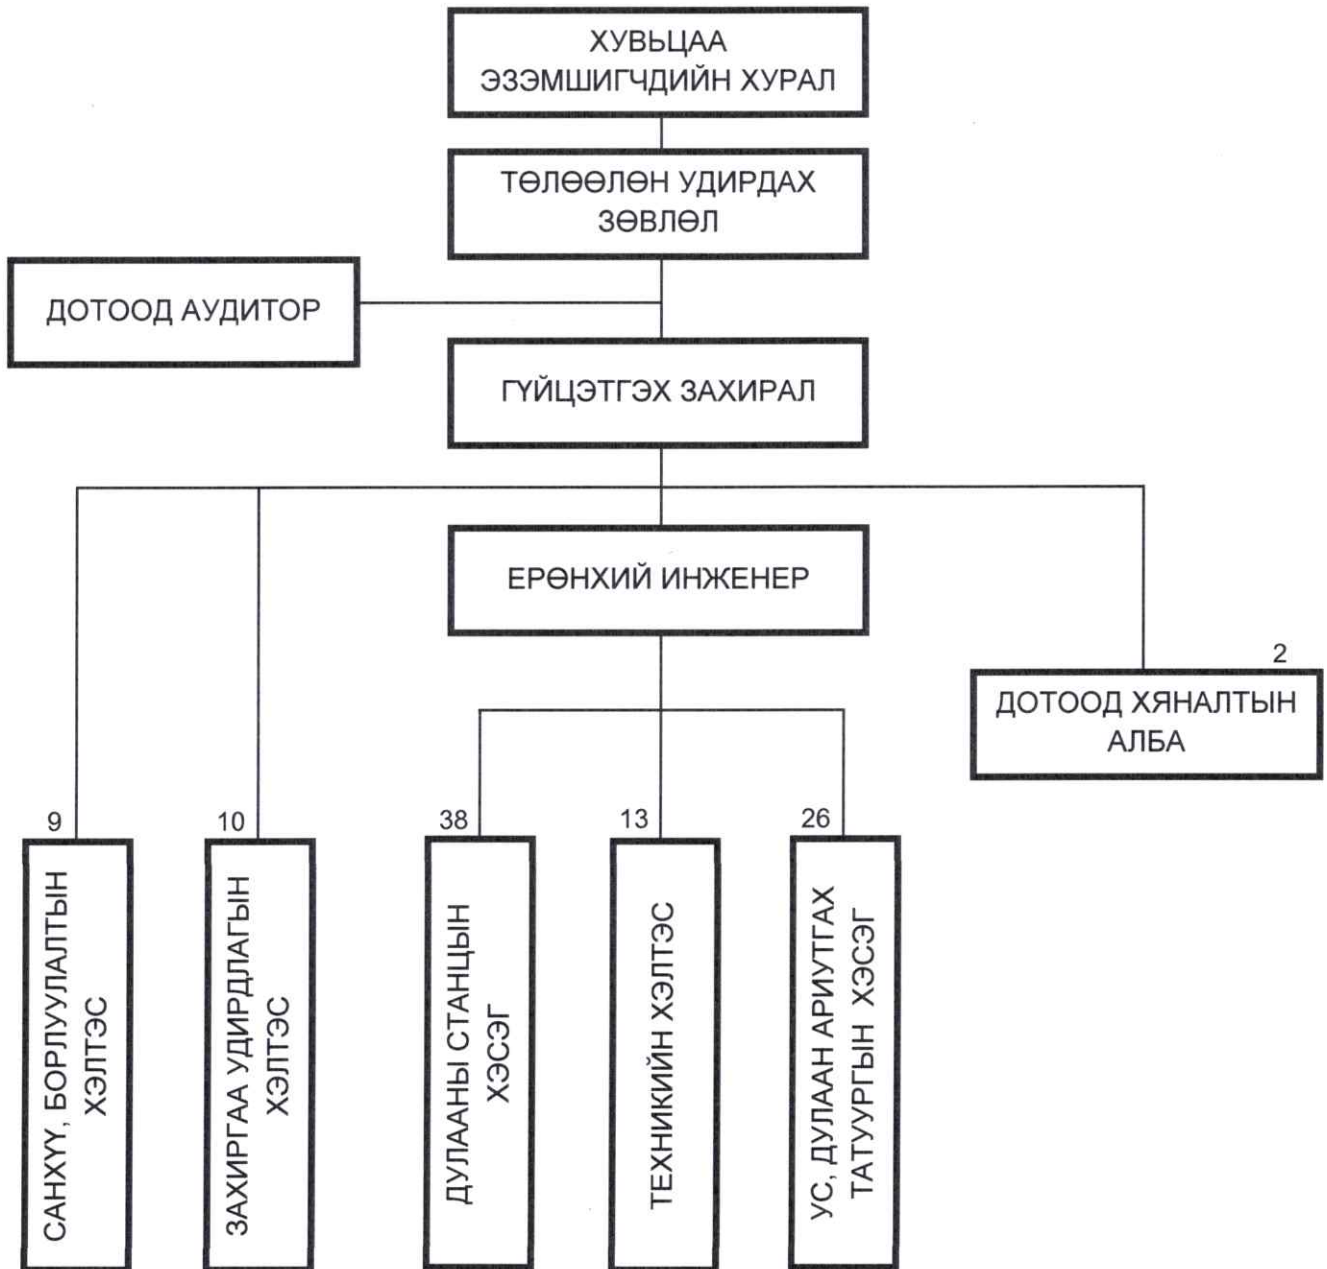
ХУВЬЦАА ЭЗЭМШИГЧДИЙН ХУРАЛ

ТӨЛӨӨЛӨН УДИРДАХ ЗӨВЛӨЛ

ДОТООД АУДИТОР

ГҮЙЦЭТГЭХ ЗАХИРАЛ

ЕРӨНХИЙ ИНЖЕНЕР

2
ДОТООД ХЯНАЛТЫН АЛБА

9
САНХҮҮ, БОРЛУУЛАЛТЫН ХЭЛТЭС

10
ЗАХИРГАА УДИРДЛАГЫН ХЭЛТЭС

38
ДУЛААНЫ СТАНЦЫН ХЭСЭГ

13
ТЕХНИКИЙН ХЭЛТЭС

26
УС, ДУЛААН АРИУТГАХ ТАТУУРГЫН ХЭСЭГ